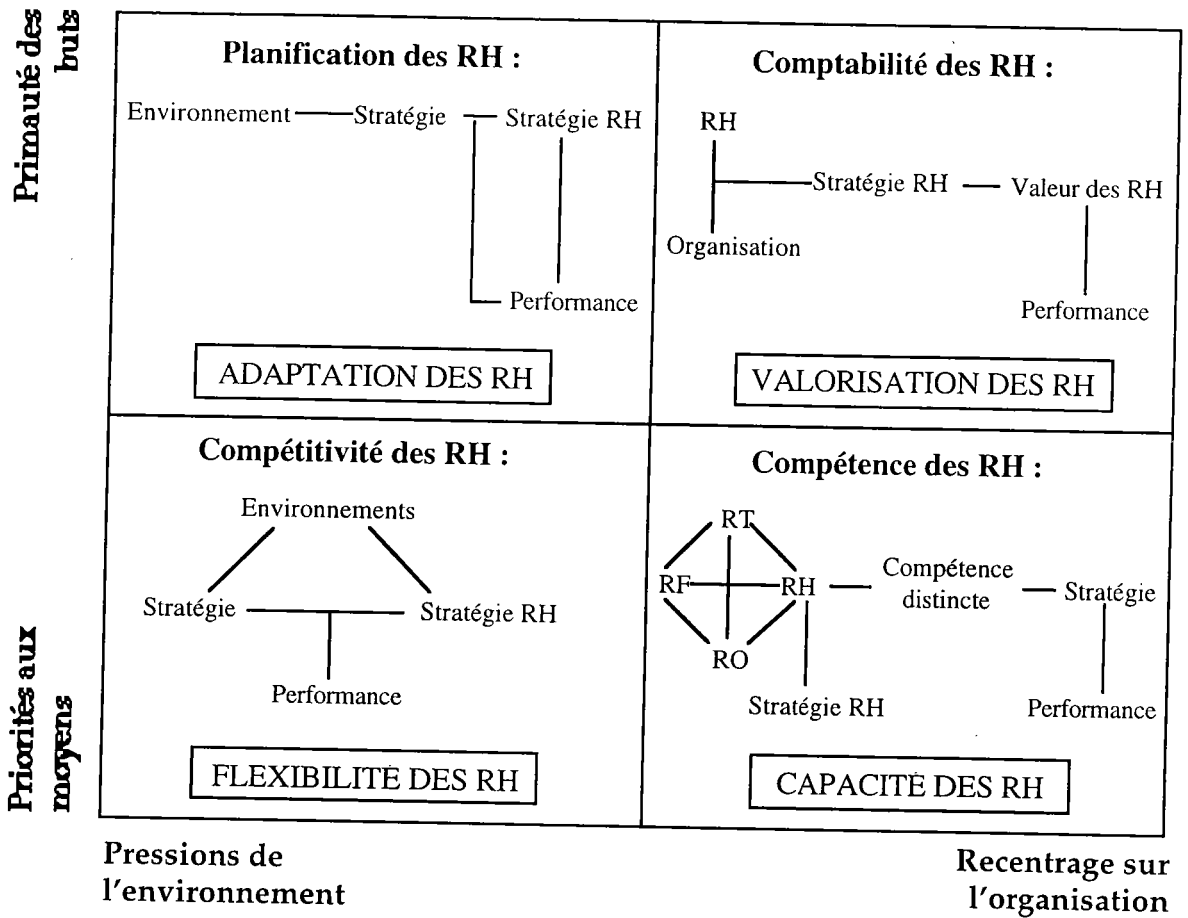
Primauté des buts

Planification des RH :

Environnement — Stratégie — Stratégie RH

Performance

ADAPTATION DES RH

Comptabilité des RH :

RH

Stratégie RH — Valeur des RH

Organisation

Performance

VALORISATION DES RH

Priorités aux moyens

Compétitivité des RH :

Environnements

Stratégie

Stratégie RH

Performance

FLEXIBILITE DES RH

Compétence des RH :

RT

RF

RH — Compétence distincte — Stratégie

RO

Stratégie RH

Performance

CAPACITE DES RH

Pressions de l'environnement

Recentrage sur l'organisation